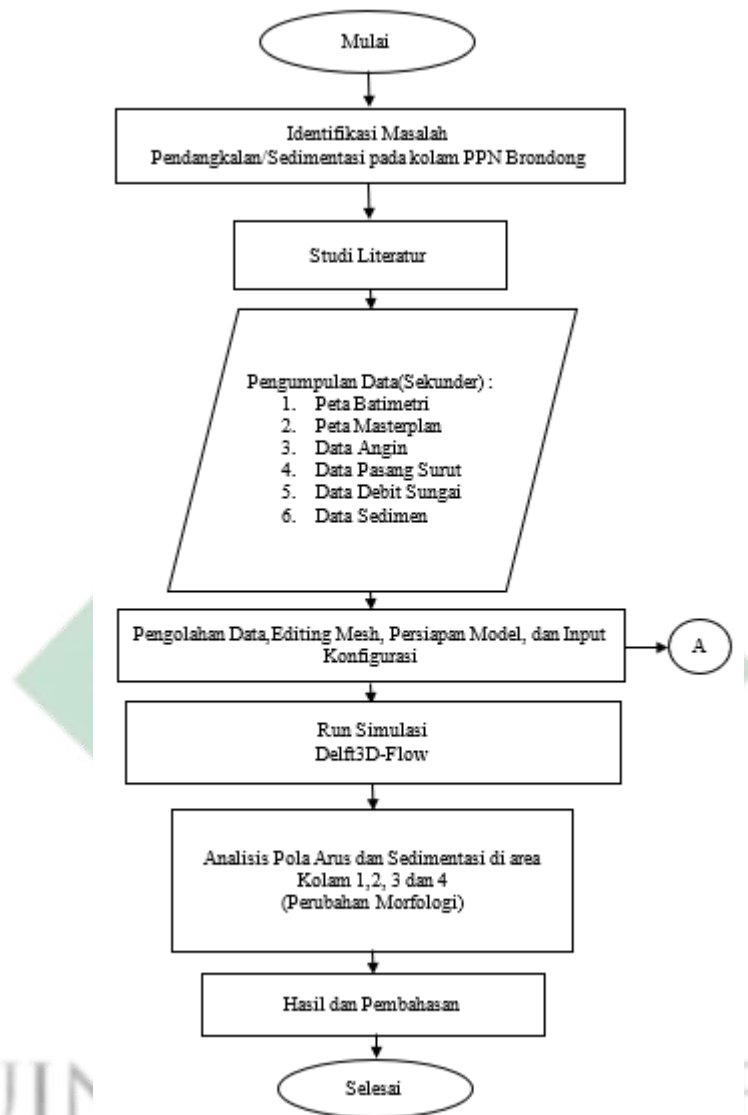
Mulai

Identifikasi Masalah
Pendangkalan/Sedimentasi pada kolam PPN Brondong

Studi Literatur

Pengumpulan Data(Sekunder) :
1. Peta Batimetri
2. Peta Masterplan
3. Data Angin
4. Data Pasang Surut
5. Data Debit Sungai
6. Data Sedimen

Pengolahan Data,Editing Mesh, Persiapan Model, dan Input Konfigurasi

A

Run Simulasi
Delft3D-Flow

Analisis Pola Arus dan Sedimentasi di area Kolam 1,2, 3 dan 4
(Perubahan Morfologi)

Hasil dan Pembahasan

Selesai